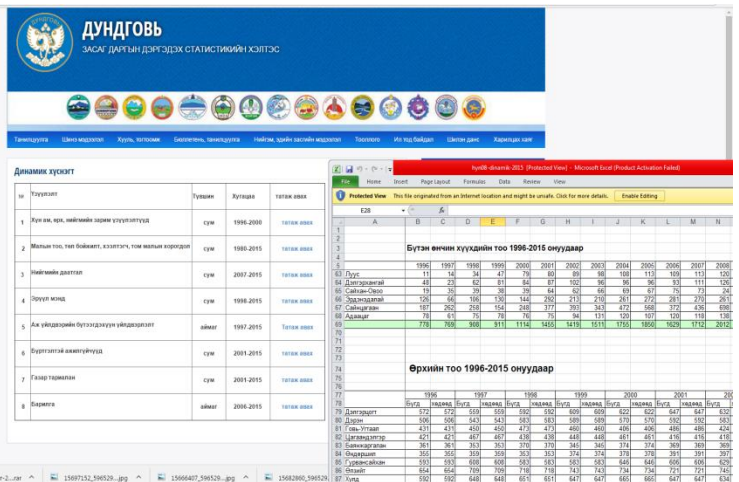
ДУНДГОВЬ
ЗАСАГ ДАРГЫН ДЭРГЭДЭХ СТАТИСТИКИЙН ХЭЛТЭС

Танилцуулга | Шинэ мэдээлэл | Хууль, холбоос | Бюллетень, танилцуулга | Нийгэм, эдийн засгийн мэдээлэл | Тооллого | Ил тод байдал | Шилэн данс | Харилцах хаяг

Динамик хүснэгт

| № | Үзүүлэлт | Түвшин | Хугацаа | татаж авах |
|---|---|---|---|---|
| 1 | Хүн ам, өрх, нийгмийн зарим үзүүлэлтүүд | сум | 1996-2000 | татаж авах |
| 2 | Малын тоо, толгойн, хэзээтэгч, том малын хороогдол | сум | 1980-2015 | татаж авах |
| 3 | Нийгмийн даатгал | сум | 2007-2015 | татаж авах |
| 4 | Эрүүл мэнд | сум | 1998-2015 | татаж авах |
| 5 | Аж үйлдвэрийн бүтээгдэхүүн үйлдвэрлэлт | аймаг | 1997-2015 | татаж авах |
| 6 | Бүртгэлтэй ажилгүйчүүд | сум | 2001-2015 | татаж авах |
| 7 | Газар тариалан | сум | 2001-2015 | татаж авах |
| 8 | Барилга | аймаг | 2006-2015 | татаж авах |

hyn88-dinamik-2015 [Protected View] - Microsoft Excel (Product Activation Failed)
File | Home | Insert | Page Layout | Formulas | Data | Review | View
Protected View This file originated from an Internet location and might be unsafe. Click for more details. Enable Editing
E28

Бүтэн өнчин хүүхдийн тоо 1996-2015 онуудаар

| | | 1996 | 1997 | 1998 | 1999 | 2000 | 2001 | 2002 | 2003 | 2004 | 2005 | 2006 | 2007 | 2008 |
|---|---|---|---|---|---|---|---|---|---|---|---|---|---|---|
| 63 | Луус | 11 | 14 | 34 | 47 | 79 | 80 | 89 | 98 | 108 | 113 | 109 | 113 | 120 |
| 64 | Дэлгэрхангай | 48 | 23 | 62 | 81 | 84 | 87 | 102 | 96 | 96 | 93 | 111 | 126 | |
| 65 | Сайхан-Овоо | 19 | 35 | 39 | 38 | 39 | 64 | 62 | 66 | 69 | 67 | 75 | 73 | 24 |
| 66 | Эрдэнэдалай | 126 | 66 | 106 | 130 | 144 | 292 | 213 | 210 | 261 | 272 | 281 | 270 | 261 |
| 67 | Сайнцагаан | 187 | 262 | 258 | 154 | 248 | 377 | 393 | 343 | 472 | 568 | 372 | 436 | 698 |
| 68 | Адаацаг | 78 | 61 | 75 | 78 | 76 | 75 | 94 | 131 | 120 | 107 | 120 | 118 | 138 |
| 69 | | 778 | 769 | 908 | 911 | 1114 | 1455 | 1419 | 1511 | 1755 | 1850 | 1629 | 1712 | 2012 |

Өрхийн тоо 1996-2015 онуудаар

| | | 1996 | | 1997 | | 1998 | | 1999 | | 2000 | | 2001 | |
|---|---|---|---|---|---|---|---|---|---|---|---|---|---|
| 78 | | Бүгд | хөдөө | Бүгд | хөдөө | Бүгд | хөдөө | Бүгд | хөдөө | Бүгд | хөдөө | Бүгд | хөдөө |
| 79 | Дэлгэрцогт | 572 | 572 | 559 | 559 | 592 | 592 | 609 | 609 | 622 | 622 | 647 | 632 |
| 80 | Дэрэн | 506 | 506 | 543 | 543 | 583 | 583 | 589 | 589 | 570 | 570 | 592 | 592 |
| 81 | Говь-Угтаал | 431 | 431 | 450 | 450 | 473 | 473 | 460 | 460 | 406 | 406 | 486 | 424 |
| 82 | Цагаандэлгэр | 421 | 421 | 467 | 467 | 438 | 438 | 448 | 448 | 461 | 461 | 416 | 418 |
| 83 | Баянжаргалан | 361 | 361 | 353 | 353 | 370 | 370 | 345 | 345 | 374 | 374 | 369 | 369 |
| 84 | Өндөршил | 355 | 355 | 359 | 359 | 363 | 363 | 374 | 374 | 378 | 378 | 391 | 397 |
| 85 | Гурвансайхан | 553 | 553 | 608 | 608 | 583 | 583 | 583 | 583 | 646 | 646 | 606 | 629 |
| 86 | Өлзийт | 654 | 654 | 709 | 709 | 718 | 718 | 743 | 743 | 734 | 734 | 721 | 745 |
| 87 | Хулд | 592 | 592 | 648 | 648 | 651 | 651 | 647 | 647 | 665 | 665 | 647 | 634 |

r-2....rar | 15697152_596529....jpg | 15666407_596529....jpg | 15682860_596529....jpg